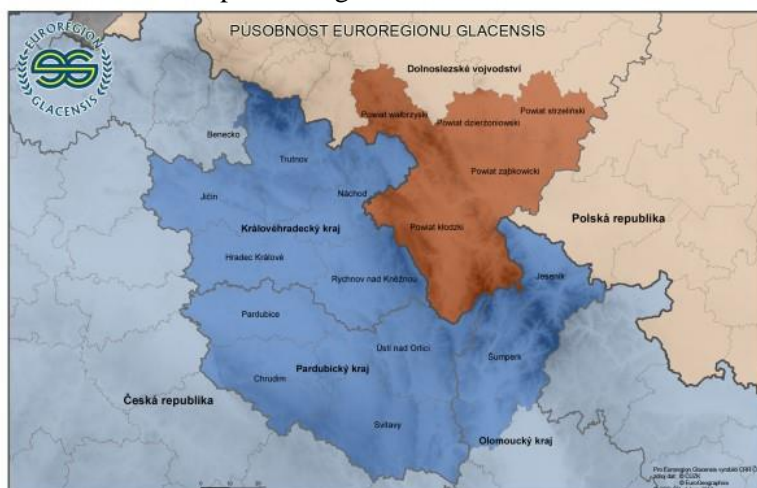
PUSOBNOST EUROREGIONU GLACENSIS

EUROREGION GLACENSIS

Dolnoslezské vojvodství

Powiat wałbrzyski
Powiat dzierżoniowski
Powiat strzeliński
Powiat ząbkowicki
Powiat kłodzki

Polská republika

Benecko
Trutnov
Náchod
Jičín
Královéhradecký kraj
Hradec Králové
Rychnov nad Kněžnou
Jeseník
Pardubice
Ústí nad Orlicí
Šumperk
Pardubický kraj
Chrudim
Česká republika
Svitavy
Olomoucký kraj

Pro Euroregion Glacensis vytvořil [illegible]
© EuroGeographics